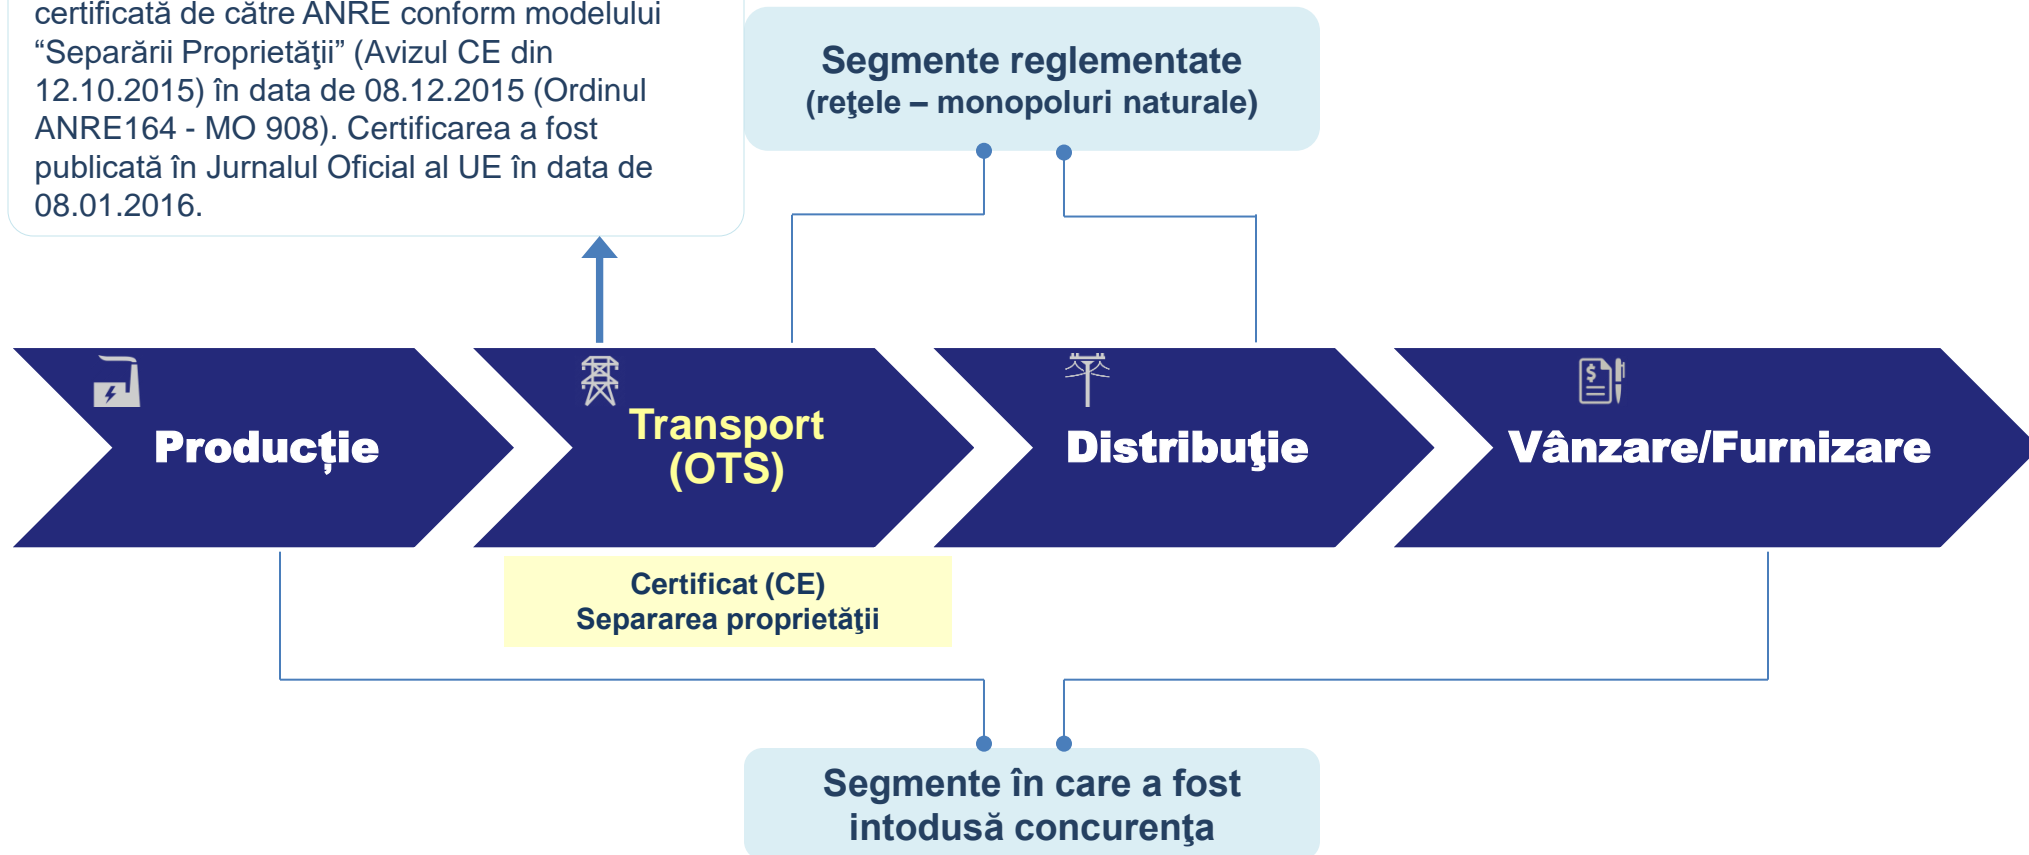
certificată de către ANRE conform modelului “Separării Proprietăţii” (Avizul CE din 12.10.2015) în data de 08.12.2015 (Ordinul ANRE164 - MO 908). Certificarea a fost publicată în Jurnalul Oficial al UE în data de 08.01.2016.

Segmente reglementate
(reţele – monopoluri naturale)

Producție

Transport
(OTS)

Distribuţie

Vânzare/Furnizare

Certificat (CE)
Separarea proprietăţii

Segmente în care a fost intodusă concurenţa